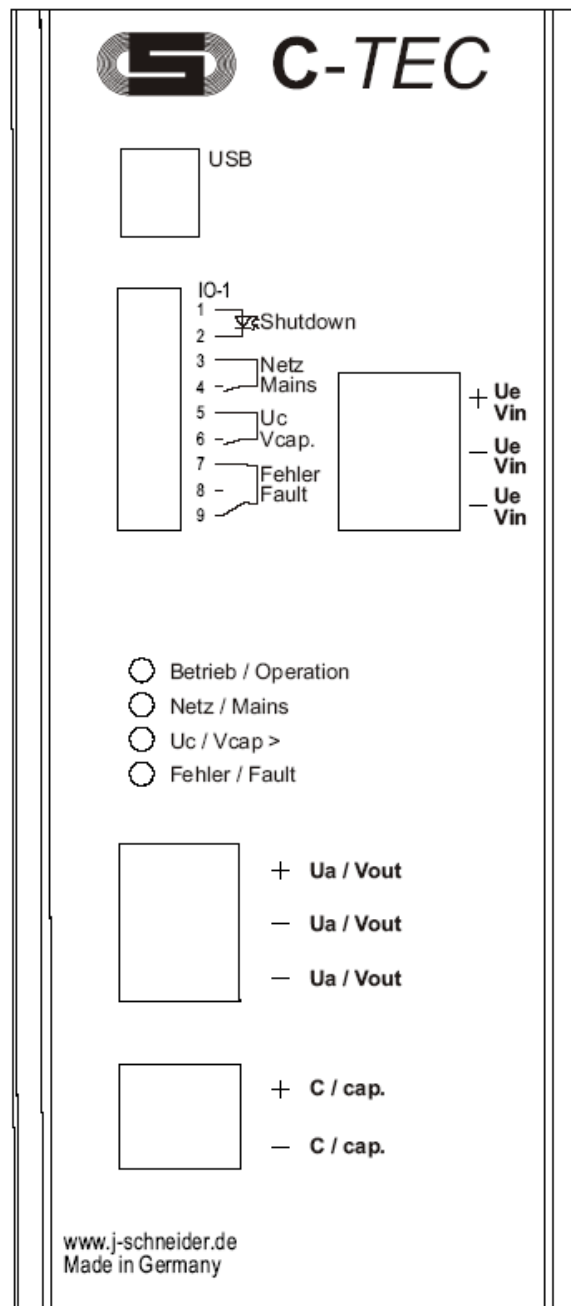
C-TEC

USB

IO-1
1
2 Shutdown
3 Netz
4 Mains
5 Uc
6 Vcap.
7 Fehler
8 Fault
9

+ Ue Vin
– Ue Vin
– Ue Vin

Betrieb / Operation
Netz / Mains
Uc / Vcap >
Fehler / Fault

+ Ua / Vout
– Ua / Vout
– Ua / Vout

+ C / cap.
– C / cap.

www.j-schneider.de
Made in Germany